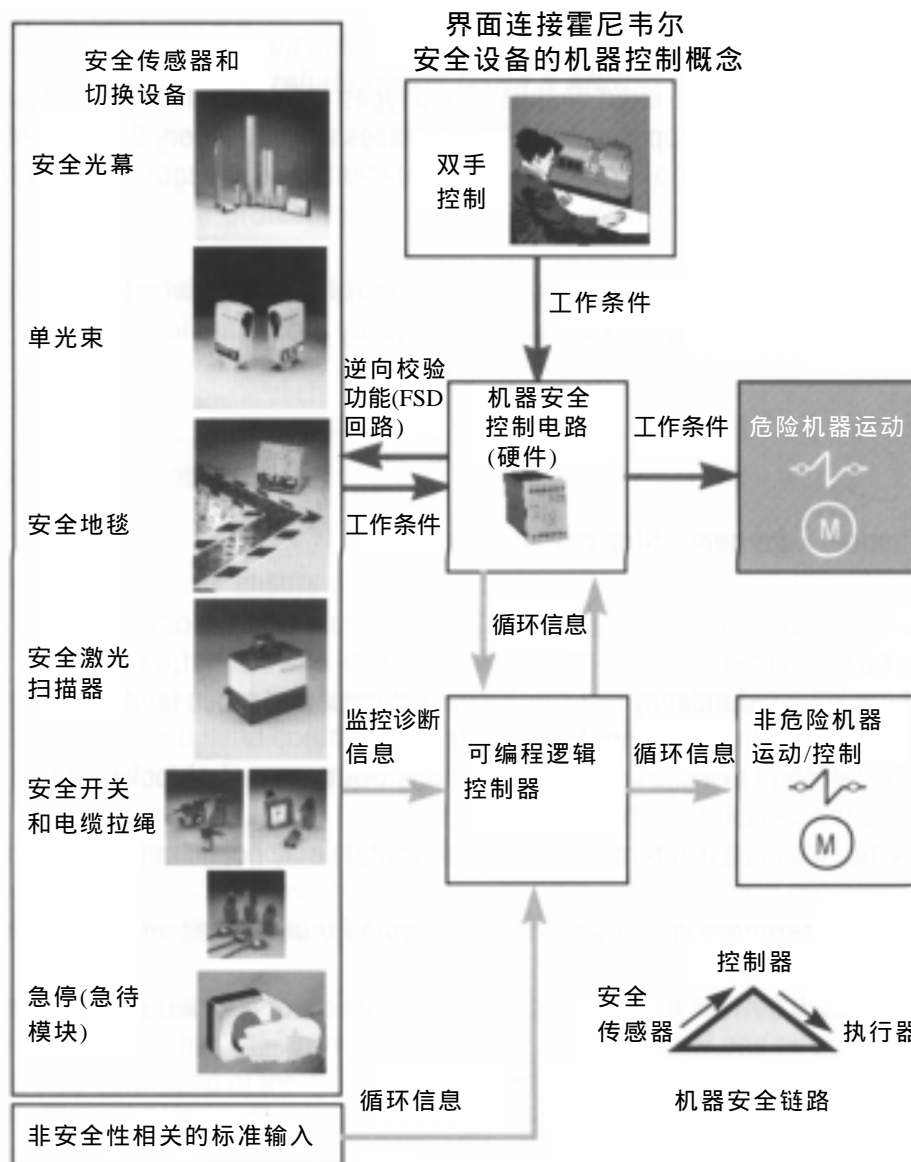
界面连接霍尼韦尔
安全设备的机器控制概念

安全传感器和
切换设备

安全光幕

单光束

安全地毯

安全激光
扫描器

安全开关
和电缆拉绳

急停(急待
模块)

双手
控制

工作条件

逆向校验
功能(FSD
回路)

工作条件

机器安全
控制电路
(硬件)

工作条件

危险机器运动

M

循环信息

监控诊断
信息

可编程逻辑
控制器

循环信息

非危险机器
运动/控制

M

控制器

安全
传感器

执行器

机器安全链路

循环信息

非安全性相关的标准输入